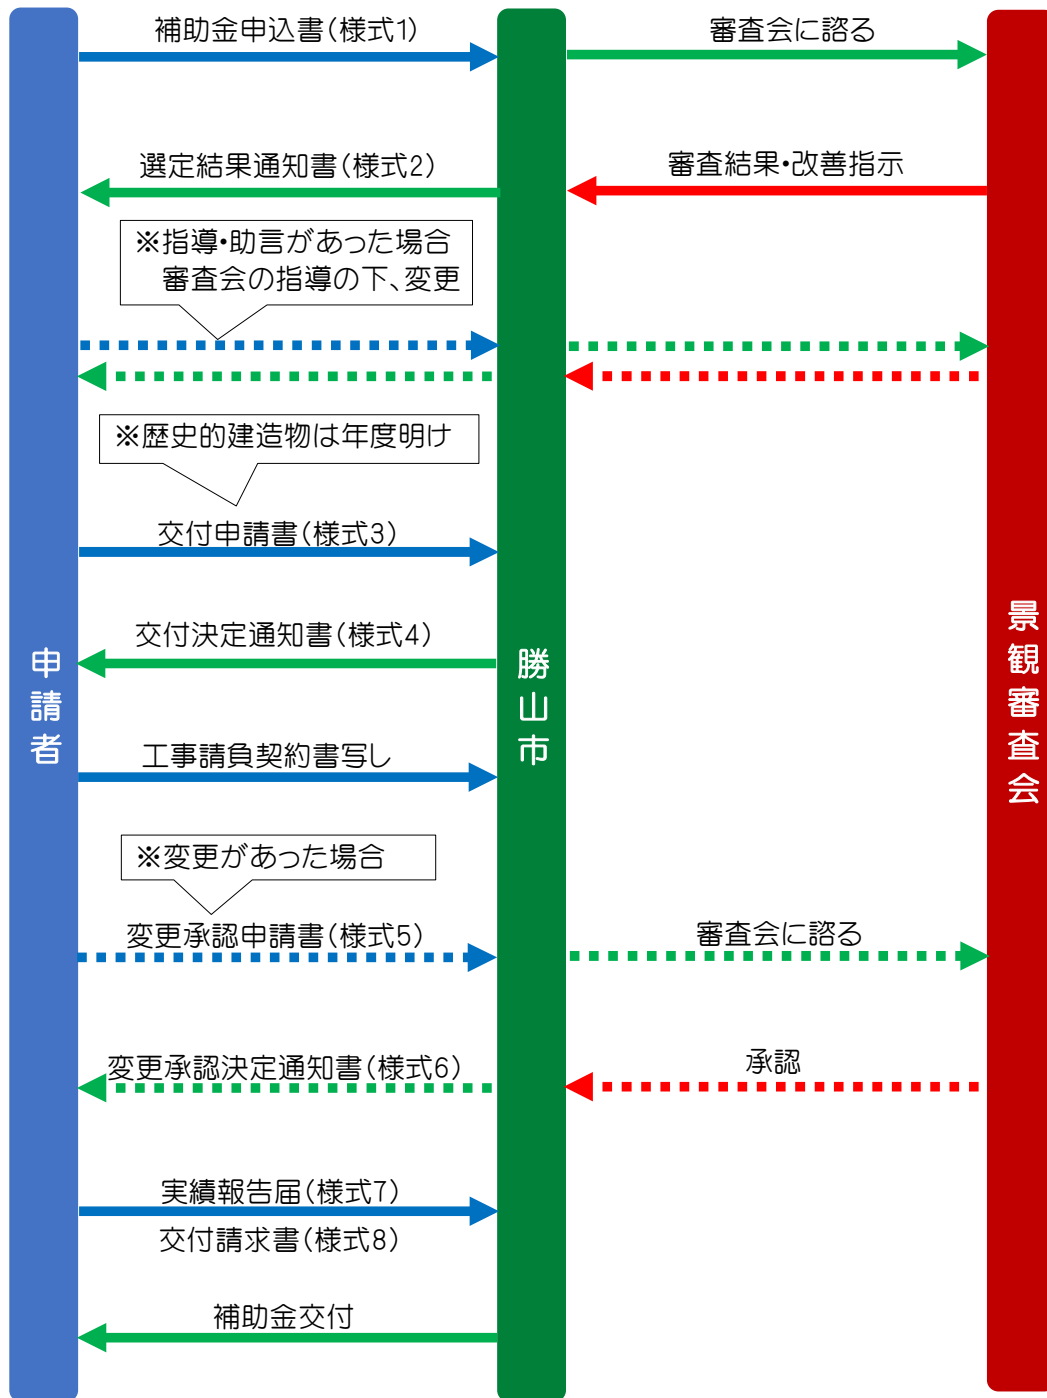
申請者

勝山市

景観審査会

補助金申込書(様式1)

審査会に諮る

選定結果通知書(様式2)

審査結果•改善指示

※指導•助言があった場合
審査会の指導の下、変更

※歴史的建造物は年度明け

交付申請書(様式3)

交付決定通知書(様式4)

工事請負契約書写し

※変更があった場合

変更承認申請書(様式5)

審査会に諮る

変更承認決定通知書(様式6)

承認

実績報告届(様式7)

交付請求書(様式8)

補助金交付